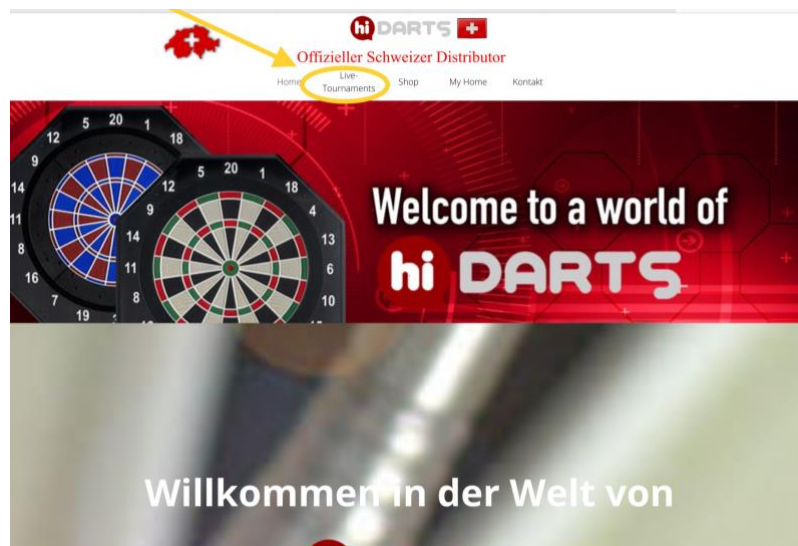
hi DARTS

Offizieller Schweizer Distributor

Home Live-Tournaments Shop My Home Kontakt

5 20 1 18 12 9 14 11 8 16 7 19

5 20 1 18 12 4 9 13 14 6 11 8 10

Welcome to a world of

hi DARTS

Willkommen in der Welt von